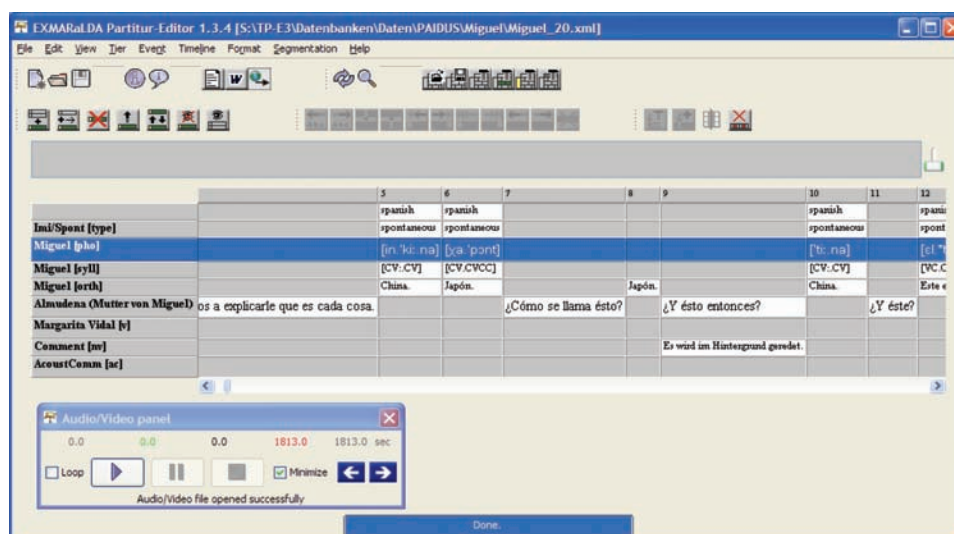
EXMARaLDA Partitur-Editor 1.3.4 [S:\TP-E3\Datenbanken\Daten\PAIDUS\Miguel\Miguel_20.xml]

File Edit View Tier Event Timeline Format Segmentation Help

|  | 5 | 6 | 7 | 8 | 9 | 10 | 11 | 12 |
|---|---|---|---|---|---|---|---|---|
|  | spanish | spanish |  |  |  | spanish |  | spanis |
| Imi/Spont [type] | spontaneous | spontaneous |  |  |  | spontaneous |  | spont |
| Miguel [pho] | [in.ˈki:.na] | [xa.ˈpɔnt] |  |  |  | [ˈti:.na] |  | [el.ˈt |
| Miguel [syll] | [CV:.CV] | [CV.CVCC] |  |  |  | [CV:.CV] |  | [VC.C |
| Miguel [orth] | China. | Japón. |  | Japón. |  | China. |  | Este e |
| Almudena (Mutter von Miguel) os a explicarle que es cada cosa. |  |  | ¿Cómo se llama ésto? |  | ¿Y ésto entonces? |  | ¿Y éste? |  |
| Margarita Vidal [v] |  |  |  |  |  |  |  |  |
| Comment [nv] |  |  |  |  | Es wird im Hintergrund geredet. |  |  |  |
| AcoustComm [ac] |  |  |  |  |  |  |  |  |

Audio/Video panel
0.0 0.0 0.0 1813.0 1813.0 sec
Loop Minimize
Audio/Video file opened successfully

Done.